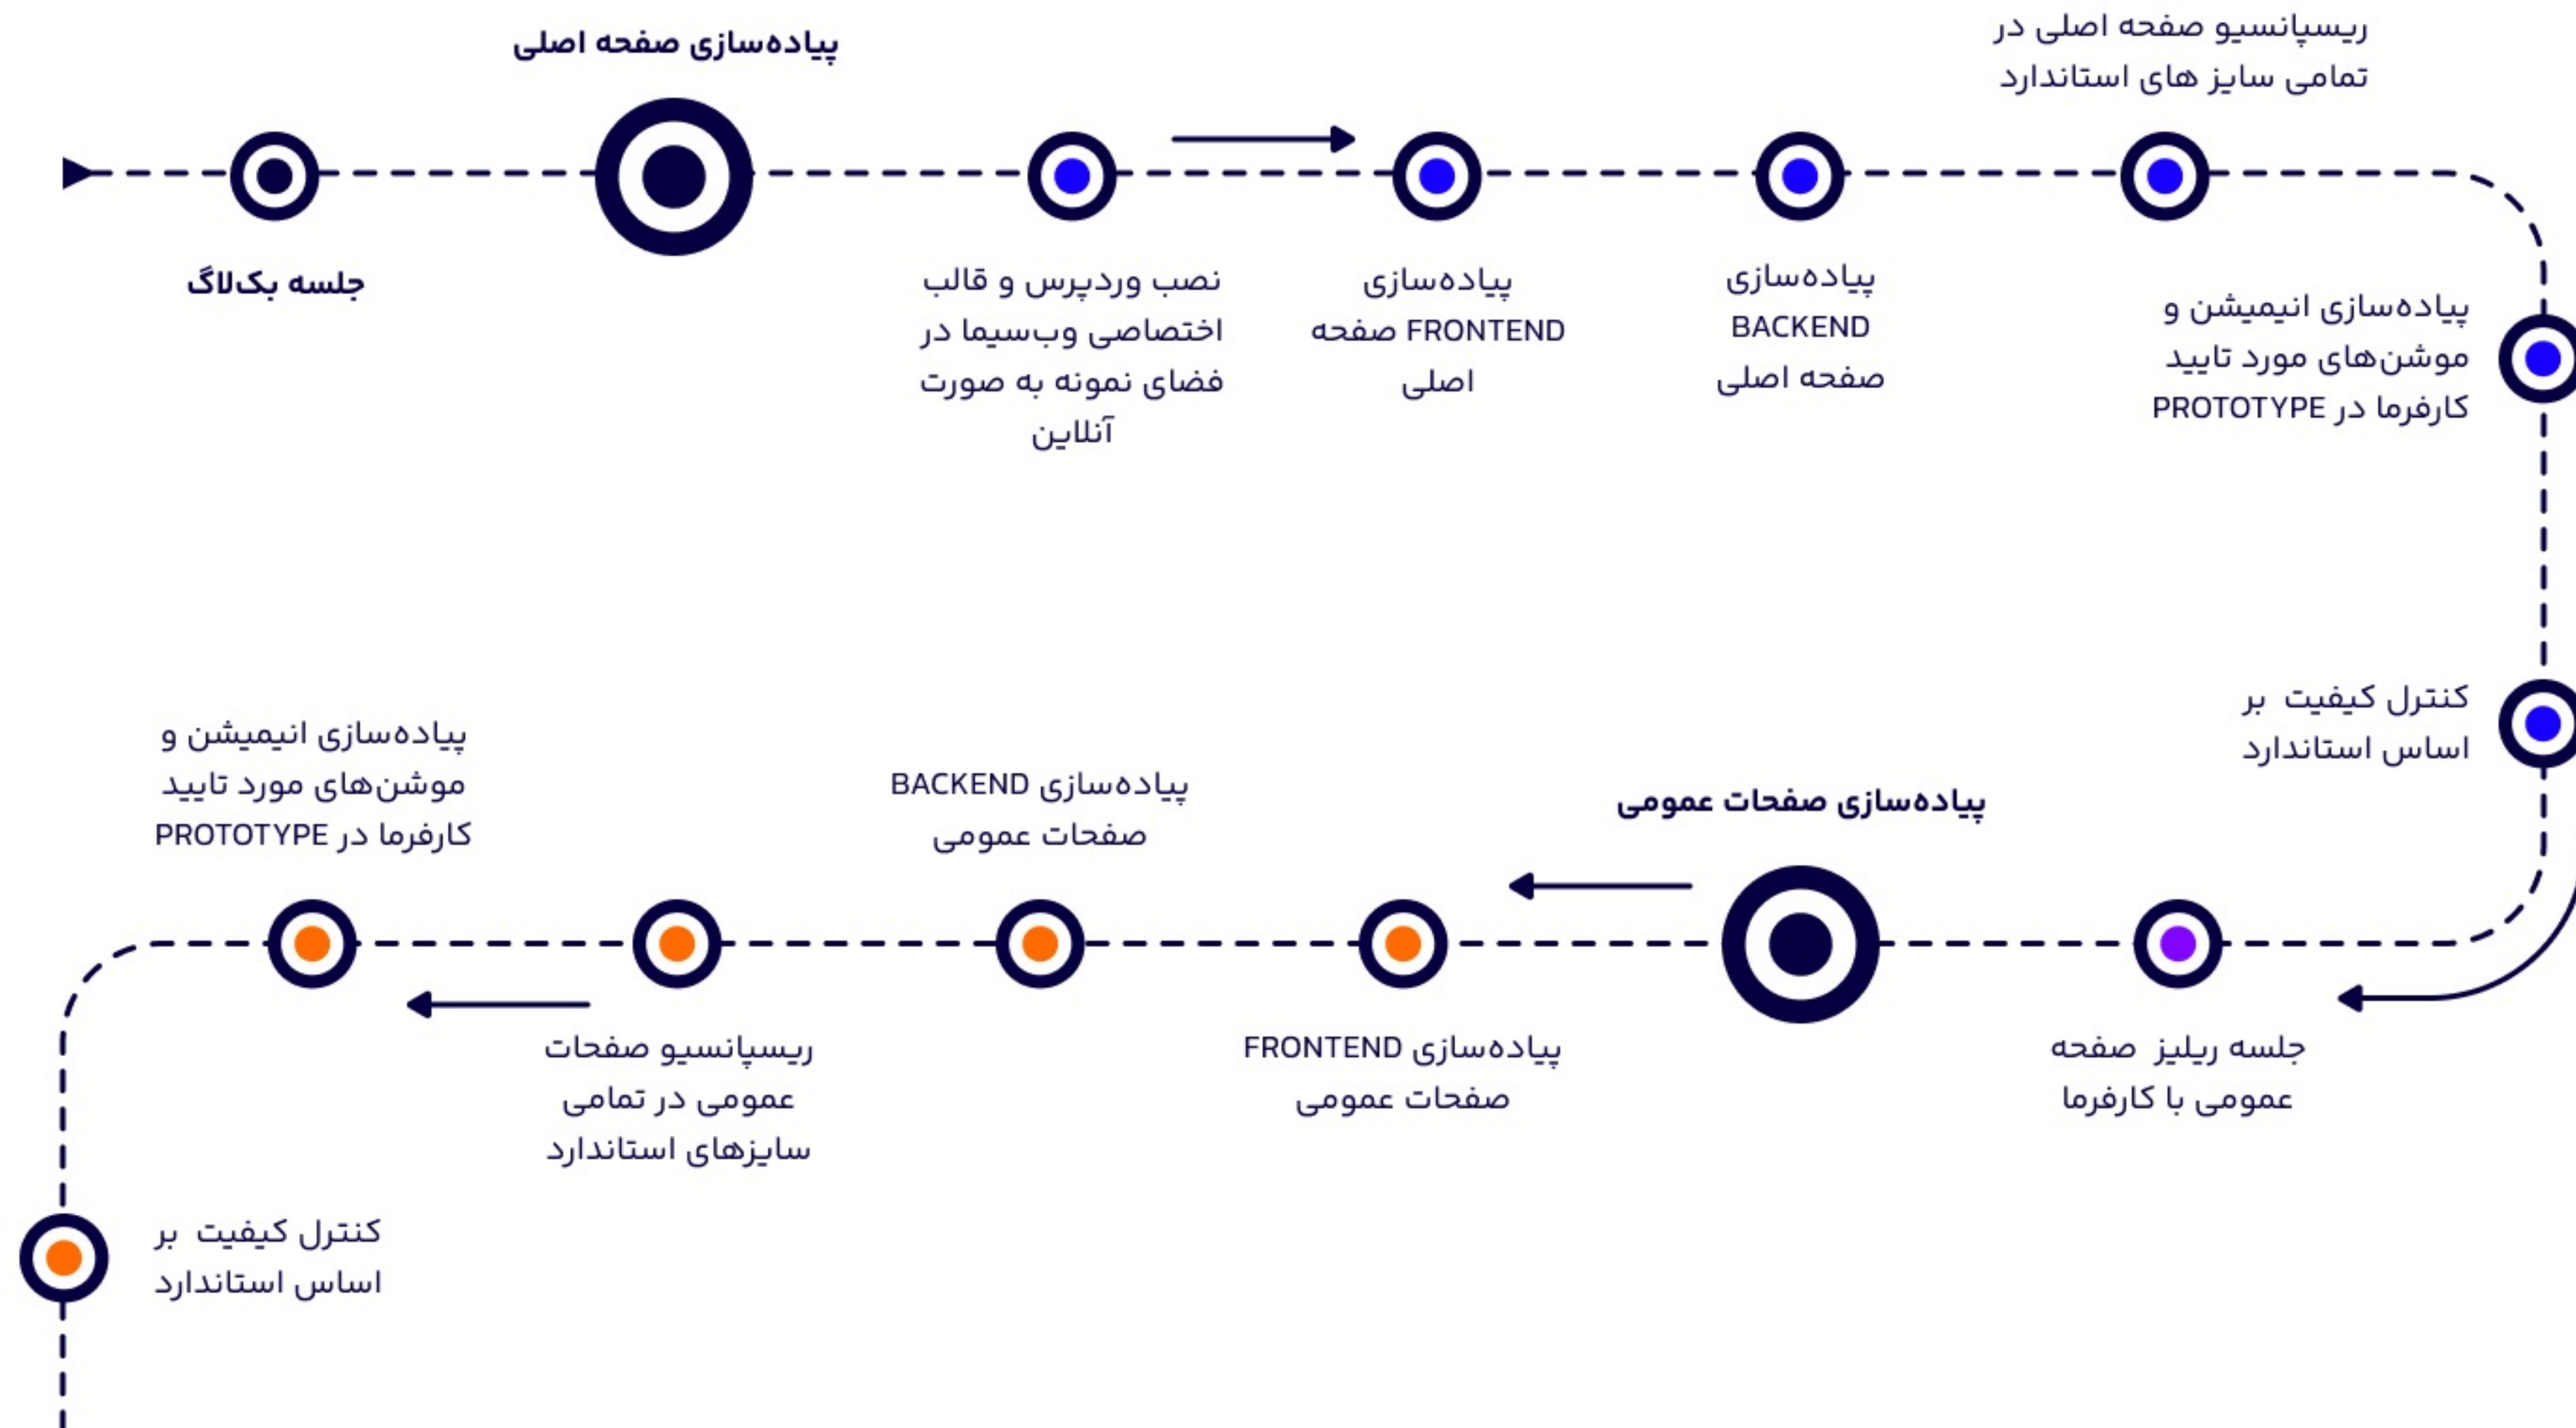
پیاده‌سازی صفحه اصلی

ریسپانسیو صفحه اصلی در تمامی سایز های استاندارد

جلسه بک‌لاگ

نصب وردپرس و قالب اختصاصی وب‌سیما در فضای نمونه به صورت آنلاین

پیاده‌سازی FRONTEND صفحه اصلی

پیاده‌سازی BACKEND صفحه اصلی

پیاده‌سازی انیمیشن و موشن‌های مورد تایید کارفرما در PROTOTYPE

کنترل کیفیت بر اساس استاندارد

پیاده‌سازی انیمیشن و موشن‌های مورد تایید کارفرما در PROTOTYPE

پیاده‌سازی BACKEND صفحات عمومی

پیاده‌سازی صفحات عمومی

ریسپانسیو صفحات عمومی در تمامی سایزهای استاندارد

پیاده‌سازی FRONTEND صفحات عمومی

جلسه ریلیز صفحه عمومی با کارفرما

کنترل کیفیت بر اساس استاندارد